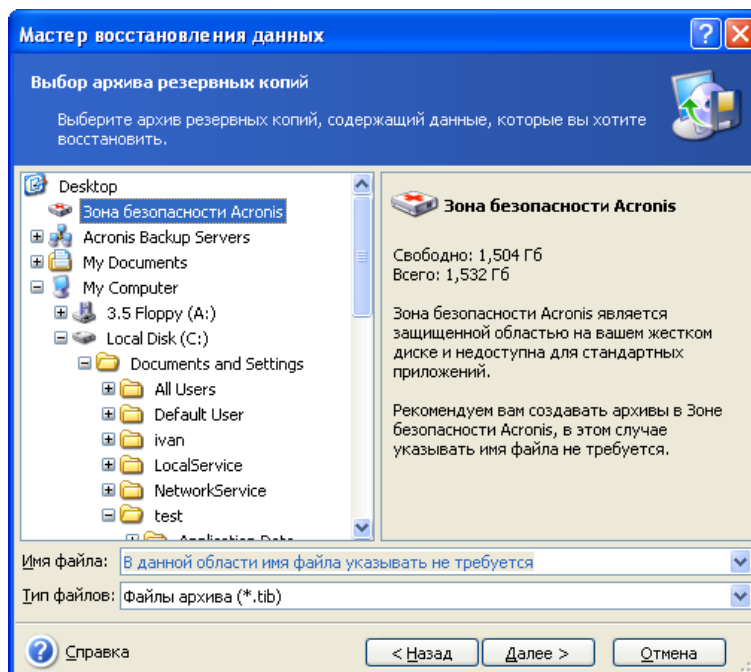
Мастер восстановления данных

Выбор архива резервных копий

Выберите архив резервных копий, содержащий данные, которые вы хотите восстановить.

Desktop
Зона безопасности Acronis
Acronis Backup Servers
My Documents
My Computer
3.5 Floppy (A:)
Local Disk (C:)
Documents and Settings
All Users
Default User
ivan
LocalService
NetworkService
test
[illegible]

Зона безопасности Acronis

Свободно: 1,504 Гб
Всего: 1,532 Гб

Зона безопасности Acronis является защищенной областью на вашем жестком диске и недоступна для стандартных приложений.

Рекомендуем вам создавать архивы в Зоне безопасности Acronis, в этом случае указывать имя файла не требуется.

Имя файла: В данной области имя файла указывать не требуется

Тип файлов: Файлы архива (*.tib)

Справка

< Назад

Далее >

Отмена